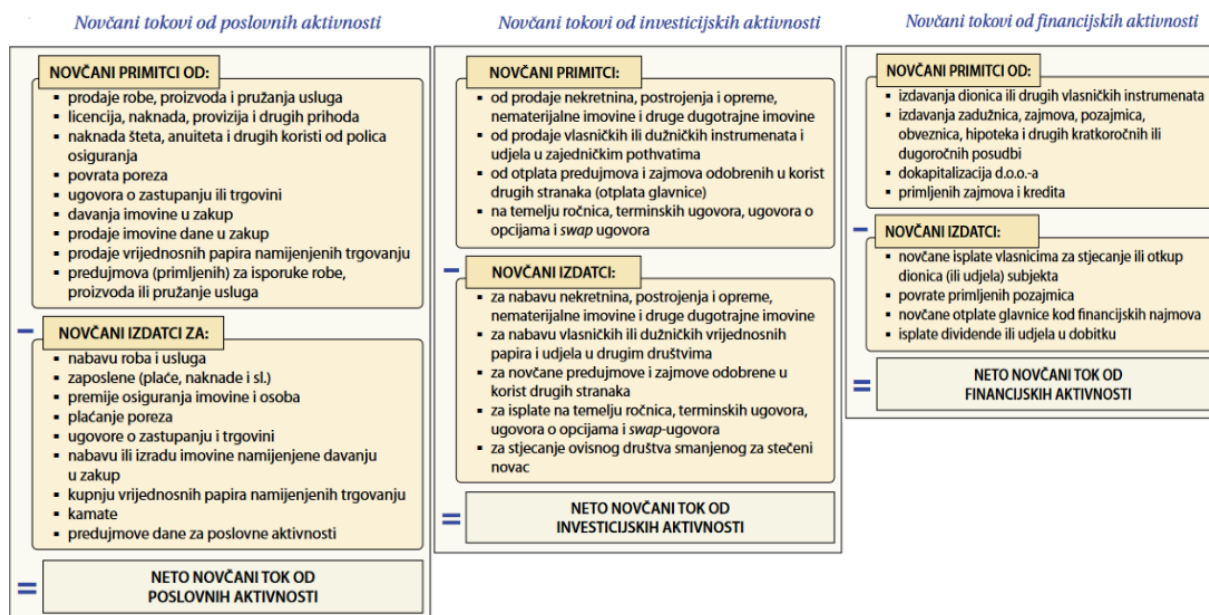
Novčani tokovi od poslovnih aktivnosti

NOVČANI PRIMITCI OD:
- prodaje robe, proizvoda i pružanja usluga
- licencija, naknada, provizija i drugih prihoda
- naknada šteta, anuiteta i drugih koristi od polica osiguranja
- povrata poreza
- ugovora o zastupanju ili trgovini
- davanja imovine u zakup
- prodaje imovine dane u zakup
- prodaje vrijednosnih papira namijenjenih trgovanju
- predujmova (primljenih) za isporuke robe, proizvoda ili pružanje usluga

−

NOVČANI IZDATCI ZA:
- nabavu roba i usluga
- zaposlene (plaće, naknade i sl.)
- premije osiguranja imovine i osoba
- plaćanje poreza
- ugovore o zastupanju i trgovini
- nabavu ili izradu imovine namijenjene davanju u zakup
- kupnju vrijednosnih papira namijenjenih trgovanju
- kamate
- predujmove dane za poslovne aktivnosti

=

NETO NOVČANI TOK OD POSLOVNIH AKTIVNOSTI

Novčani tokovi od investicijskih aktivnosti

NOVČANI PRIMITCI:
- od prodaje nekretnina, postrojenja i opreme, nematerijalne imovine i druge dugotrajne imovine
- od prodaje vlasničkih ili dužničkih instrumenata i udjela u zajedničkim pothvatima
- od otplata predujmova i zajmova odobrenih u korist drugih stranaka (otplata glavnice)
- na temelju ročnica, terminskih ugovora, ugovora o opcijama i *swap* ugovora

−

NOVČANI IZDATCI:
- za nabavu nekretnina, postrojenja i opreme, nematerijalne imovine i druge dugotrajne imovine
- za nabavu vlasničkih ili dužničkih vrijednosnih papira i udjela u drugim društvima
- za novčane predujmove i zajmove odobrene u korist drugih stranaka
- za isplate na temelju ročnica, terminskih ugovora, ugovora o opcijama i *swap*-ugovora
- za stjecanje ovisnog društva smanjenog za stečeni novac

=

NETO NOVČANI TOK OD INVESTICIJSKIH AKTIVNOSTI

Novčani tokovi od financijskih aktivnosti

NOVČANI PRIMITCI OD:
- izdavanja dionica ili drugih vlasničkih instrumenata
- izdavanja zadužnica, zajmova, pozajmica, obveznica, hipoteka i drugih kratkoročnih ili dugoročnih posudbi
- dokapitalizacija d.o.o.-a
- primljenih zajmova i kredita

−

NOVČANI IZDATCI:
- novčane isplate vlasnicima za stjecanje ili otkup dionica (ili udjela) subjekta
- povrate primljenih pozajmica
- novčane otplate glavnice kod financijskih najmova
- isplate dividende ili udjela u dobitku

=

NETO NOVČANI TOK OD FINANCIJSKIH AKTIVNOSTI